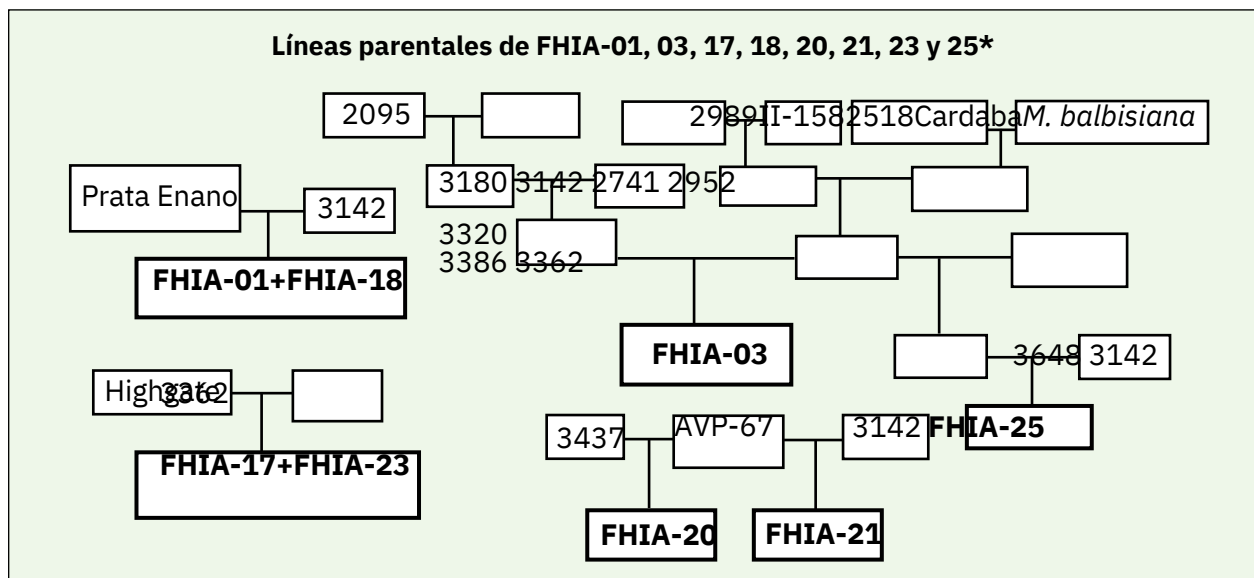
Líneas parentales de FHIA-01, 03, 17, 18, 20, 21, 23 y 25*

2095

2989

II-1582

518

Cardaba

*M. balbisiana*

Prata Enano

3142

3180

3142

2741

2952

3320

3386

3362

FHIA-01+FHIA-18

FHIA-03

3648

3142

Highgate

3362

FHIA-17+FHIA-23

3437

AVP-67

3142

FHIA-25

FHIA-20

FHIA-21